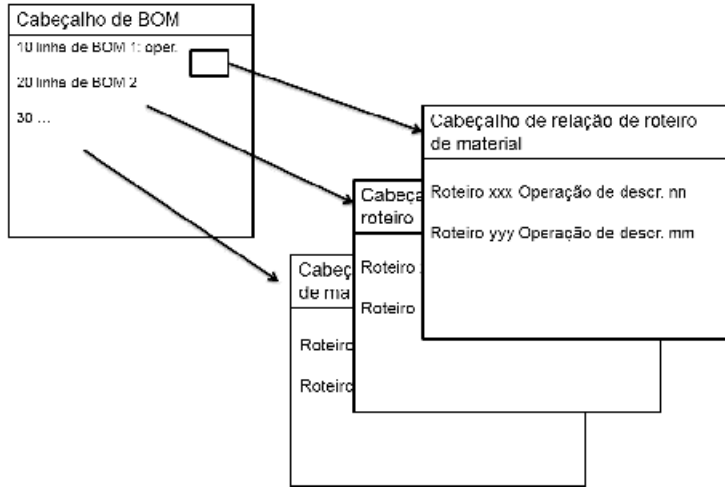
Cabeçalho de BOM

10 linha de BOM 1: oper.

20 linha de BOM 2

30 ...

Cabeçalho de relação de roteiro de material

Roteiro xxx Operação de descr. nn

Roteiro yyy Operação de descr. mm

Cabeça roteiro

Roteiro

Roteiro

Cabeç de ma

Roteiro

Roteiro